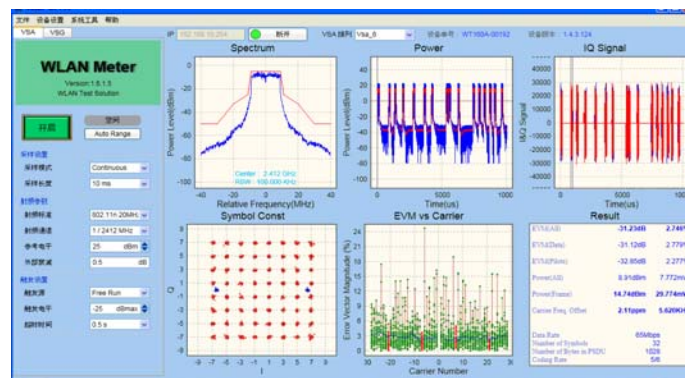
文件 设备设置 系统工具 帮助

VSA VSG

IP 192.168.10.254 断开 VSA接口 Vsa_0 设备串号: WT160A-00192 设备版本: 1.4.3.124

WLAN Meter
Version:1.6.1.5
WLAN Test Solution

开启 暂停 Auto Range

采样设置
采样模式 Continuous
采样长度 10 ms

射频参数
射频标准 802.11n 20MHz
射频通道 1 / 2412 MHz
参考电平 25 dBm
外部衰减 0.5 dB

触发设置
触发源 Free Run
触发电平 -25 dBmax
超时时间 0.5 s

Spectrum
Power Level(dBm)
Center : 2.412 GHz
RBW : 100.000 KHz
Relative Frequency(MHz)
-40 -20 0 20 40

Power
Power Level(dBm)
Time(us)
0 5000 10000

IQ Signal
I&Q Signal
Time(us)
0 5000 10000

Symbol Const
Q
I

EVM vs Carrier
Error Vector Magnitude (%)
Carrier Number

Result
| | | |
|---|---|---|
| EVM(All) | -31.23dB | 2.749 |
| EVM(Data) | -31.12dB | 2.779 |
| EVM(Pilots) | -32.85dB | 2.277 |
| Power(All) | 8.91dBm | 7.772m |
| Power(Frame) | 14.74dBm | 29.774m |
| Carrier Freq. Offset | 2.11ppm | 5.620KH |

Data Rate 65Mbps
Number of Symbols 32
Number of Bytes in PSDU 1026
Coding Rate 5/6